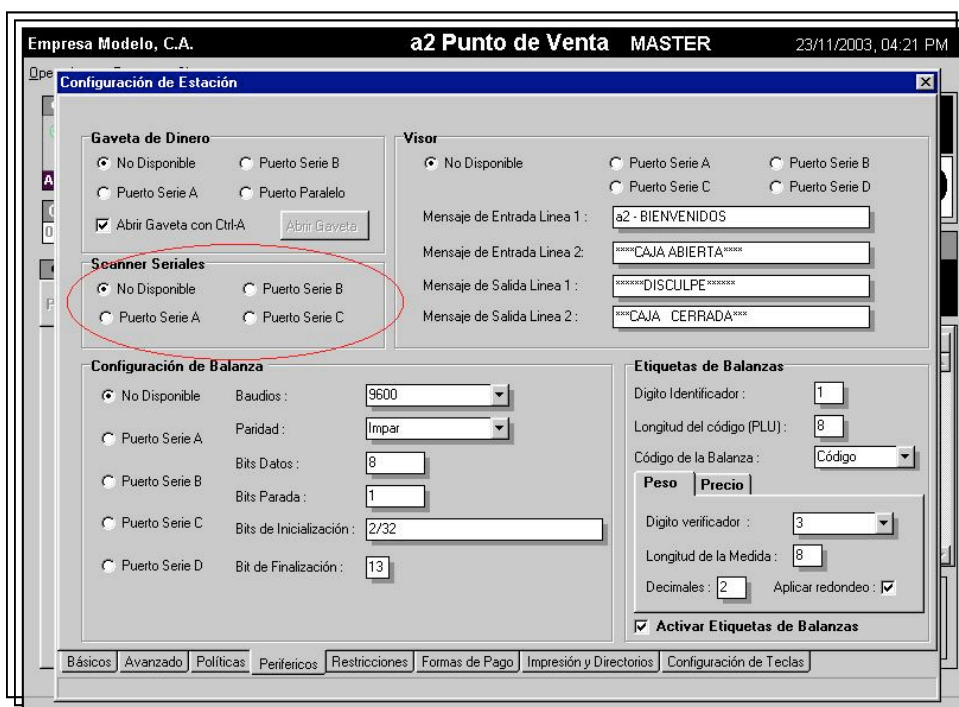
Empresa Modelo, C.A.

a2 Punto de Venta MASTER

23/11/2003, 04:21 PM

Ope

Configuración de Estación

Gaveta de Dinero

No Disponible

Puerto Serie B

Puerto Serie A

Puerto Paralelo

Abrir Gaveta con Ctrl-A

Abrir Gaveta

Scanner Seriales

No Disponible

Puerto Serie B

Puerto Serie A

Puerto Serie C

Visor

No Disponible

Puerto Serie A

Puerto Serie B

Puerto Serie C

Puerto Serie D

Mensaje de Entrada Linea 1 : a2 - BIENVENIDOS

Mensaje de Entrada Linea 2: ****CAJA ABIERTA****

Mensaje de Salida Linea 1 : ******DISCULPE******

Mensaje de Salida Linea 2 : ***CAJA CERRADA***

Configuración de Balanza

No Disponible

Puerto Serie A

Puerto Serie B

Puerto Serie C

Puerto Serie D

Baudios : 9600

Paridad : Impar

Bits Datos : 8

Bits Parada : 1

Bits de Inicialización : 2/32

Bit de Finalización : 13

Etiquetas de Balanzas

Digito Identificador : 1

Longitud del código (PLU) : 8

Código de la Balanza : Código

Peso

Precio

Digito verificador : 3

Longitud de la Medida : 8

Decimales : 2

Aplicar redondeo :

Activar Etiquetas de Balanzas

Básicos | Avanzado | Políticas | Perifericos | Restricciones | Formas de Pago | Impresión y Directorios | Configuración de Teclas